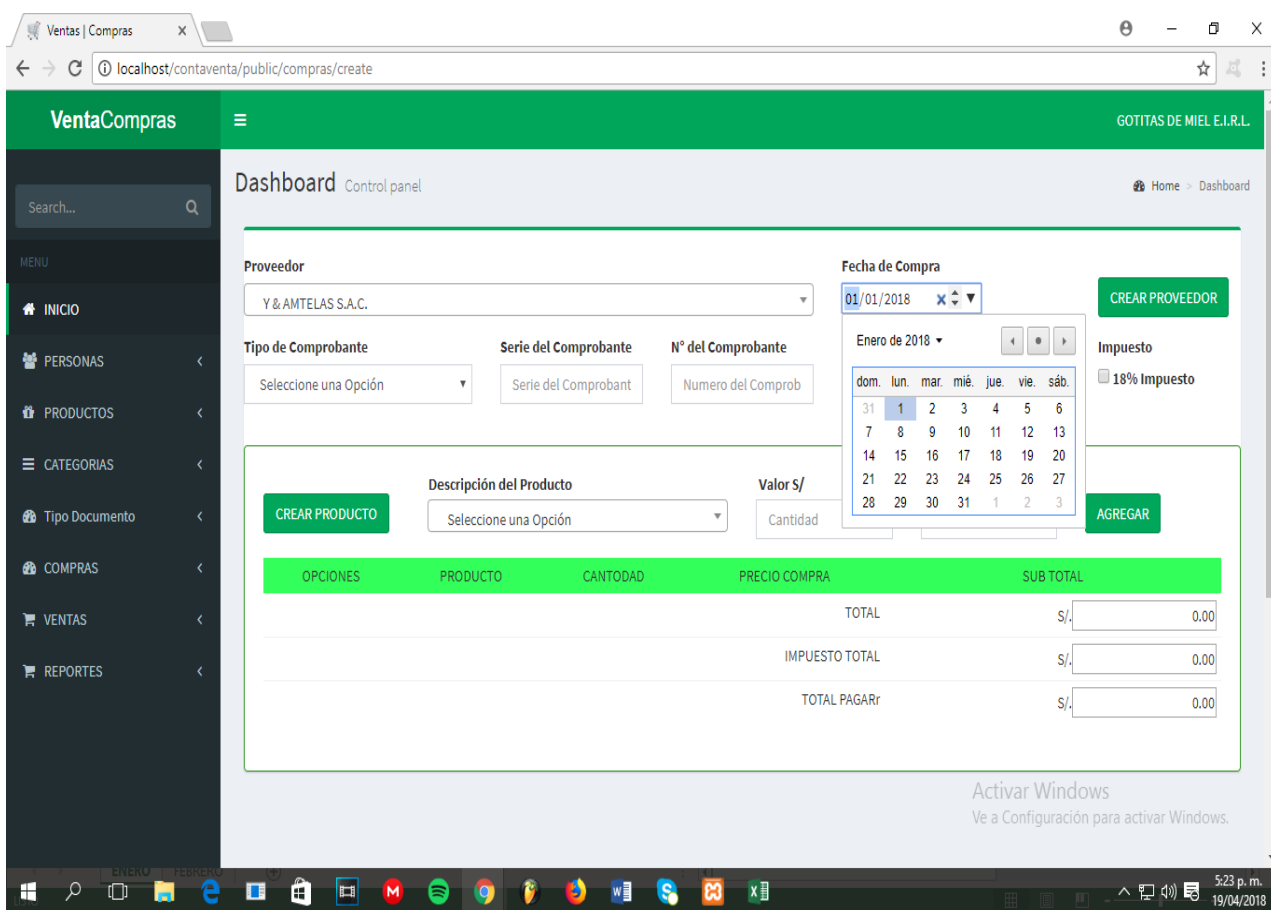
Ventas | Compras ×

localhost/contaventa/public/compras/create

VentaCompras

GOTITAS DE MIEL E.I.R.L.

Search...

MENU

INICIO

PERSONAS

PRODUCTOS

CATEGORIAS

Tipo Documento

COMPRAS

VENTAS

REPORTES

Dashboard Control panel

Home > Dashboard

Proveedor

Y & AMTELAS S.A.C.

Fecha de Compra

01/01/2018

CREAR PROVEEDOR

Tipo de Comprobante

Seleccione una Opción

Serie del Comprobante

Serie del Comprobant

N° del Comprobante

Numero del Comprob

Enero de 2018

| dom. | lun. | mar. | mié. | jue. | vie. | sáb. |
|---|---|---|---|---|---|---|
| 31 | 1 | 2 | 3 | 4 | 5 | 6 |
| 7 | 8 | 9 | 10 | 11 | 12 | 13 |
| 14 | 15 | 16 | 17 | 18 | 19 | 20 |
| 21 | 22 | 23 | 24 | 25 | 26 | 27 |
| 28 | 29 | 30 | 31 | 1 | 2 | 3 |

Impuesto

18% Impuesto

CREAR PRODUCTO

Descripción del Producto

Seleccione una Opción

Valor S/

Cantidad

AGREGAR

| OPCIONES | PRODUCTO | CANTODAD | PRECIO COMPRA | SUB TOTAL |
|---|---|---|---|---|
| | | | TOTAL | S/. 0.00 |
| | | | IMPUESTO TOTAL | S/. 0.00 |
| | | | TOTAL PAGARr | S/. 0.00 |

Activar Windows
Ve a Configuración para activar Windows.

5:23 p. m.
19/04/2018